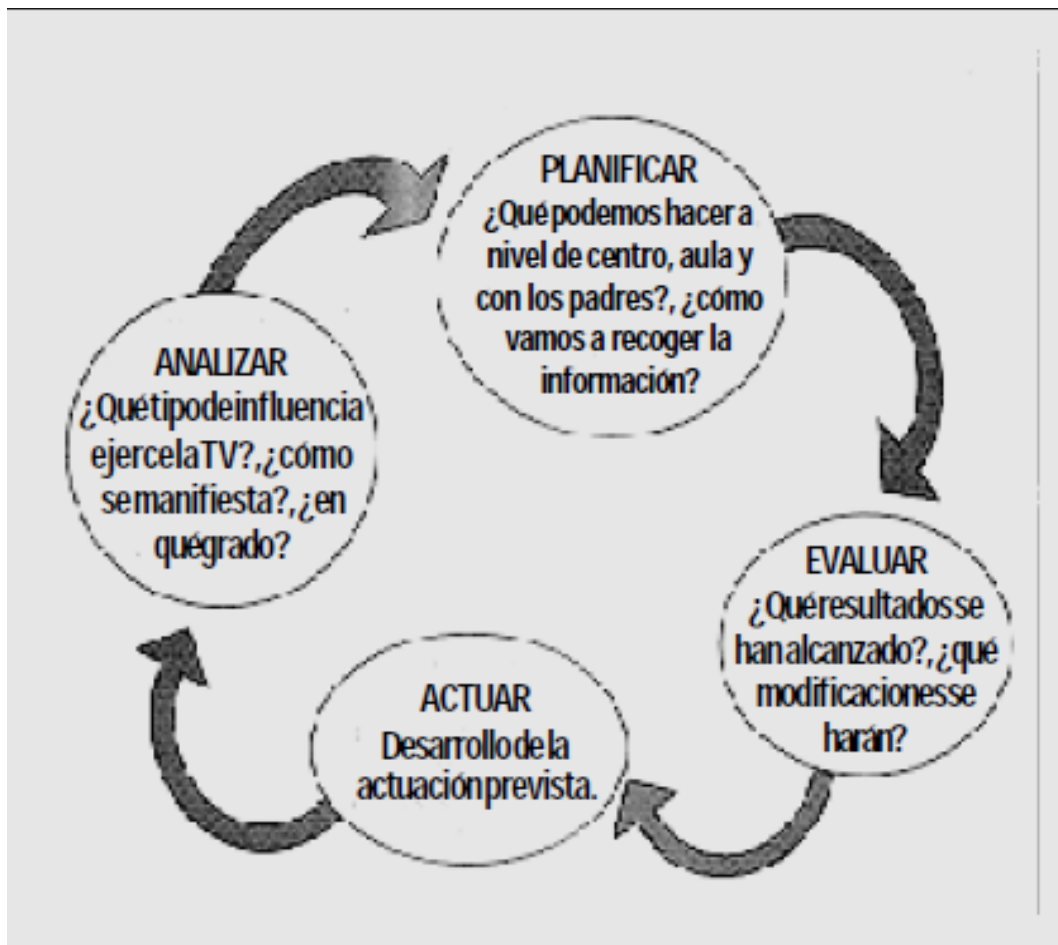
PLANIFICAR
¿Qué podemos hacer a nivel de centro, aula y con los padres?, ¿cómo vamos a recoger la información?

EVALUAR
¿Quéresultadosse han alcanzado?, ¿qué modificacionesse harán?

ACTUAR
Desarrollo de la actuación prevista.

ANALIZAR
¿Quétipodeinfluencia ejercelaTV?, ¿cómo semanifiesta?, ¿en quégrado?